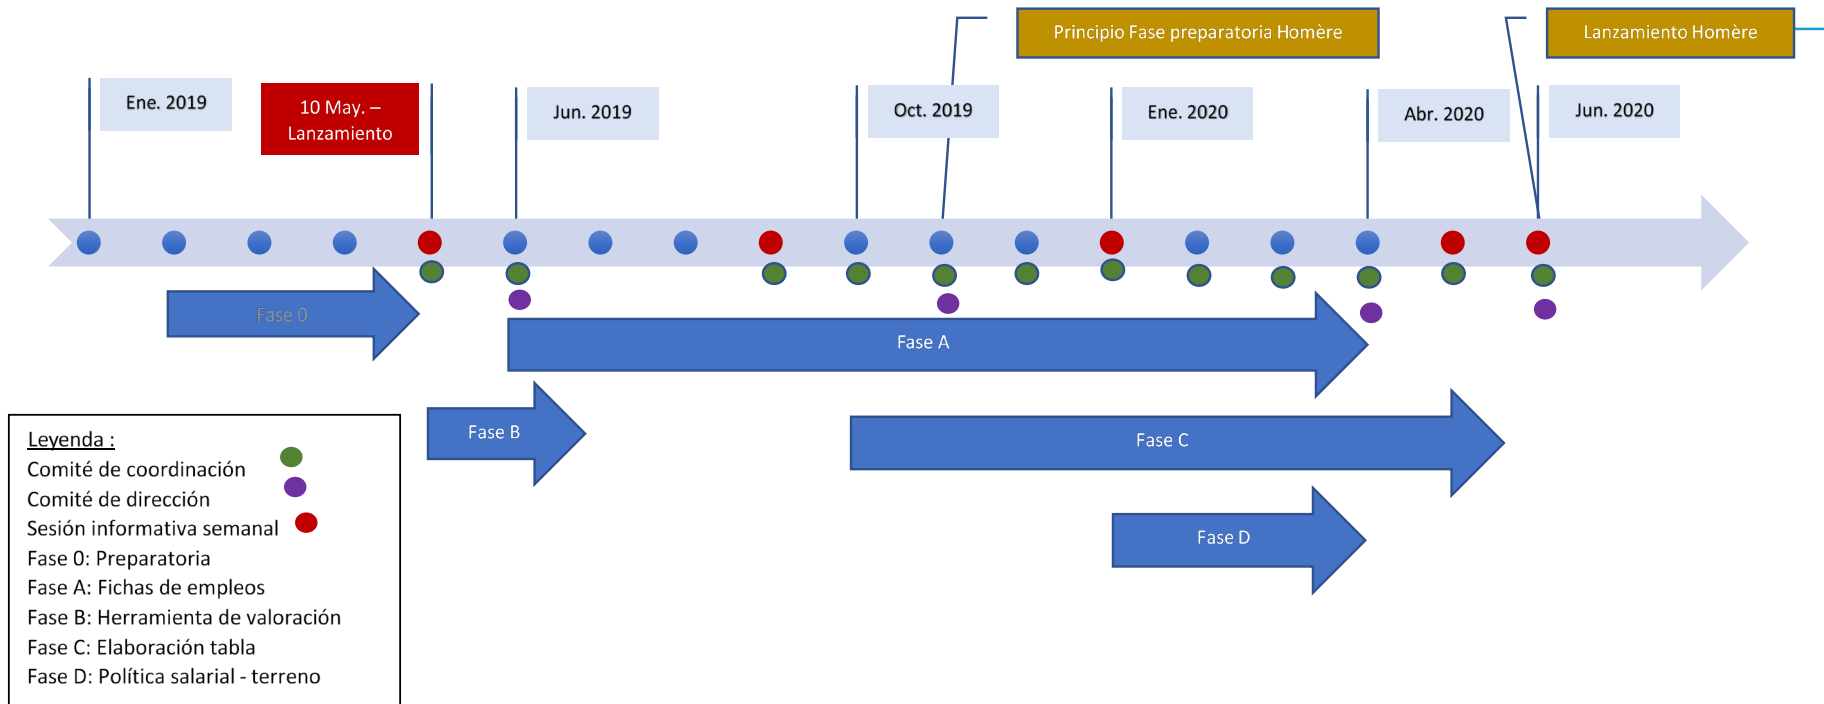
Principio Fase preparatoria Homère

Lanzamiento Homère

Ene. 2019

10 May. – Lanzamiento

Jun. 2019

Oct. 2019

Ene. 2020

Abr. 2020

Jun. 2020

Fase 0

Fase A

Fase B

Fase C

Fase D

Leyenda :
Comité de coordinación
Comité de dirección
Sesión informativa semanal
Fase 0: Preparatoria
Fase A: Fichas de empleos
Fase B: Herramienta de valoración
Fase C: Elaboración tabla
Fase D: Política salarial - terreno